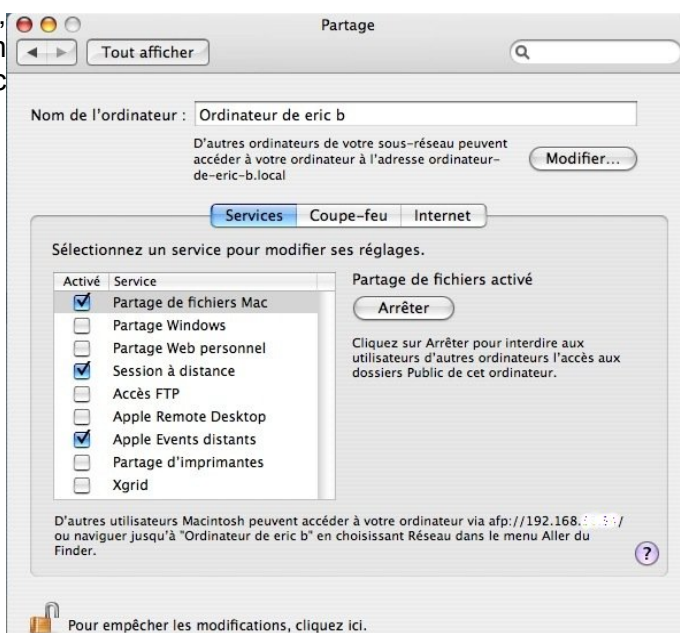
Partage

Tout afficher

Nom de l'ordinateur : Ordinateur de eric b

D'autres ordinateurs de votre sous-réseau peuvent accéder à votre ordinateur à l'adresse ordinateur-de-eric-b.local

Modifier...

Services | Coupe-feu | Internet

Sélectionnez un service pour modifier ses réglages.

| Activé | Service |
|---|---|
| ☑ | Partage de fichiers Mac |
| ☐ | Partage Windows |
| ☐ | Partage Web personnel |
| ☑ | Session à distance |
| ☐ | Accès FTP |
| ☐ | Apple Remote Desktop |
| ☑ | Apple Events distants |
| ☐ | Partage d'imprimantes |
| ☐ | Xgrid |

Partage de fichiers activé

Arrêter

Cliquez sur Arrêter pour interdire aux utilisateurs d'autres ordinateurs l'accès aux dossiers Public de cet ordinateur.

D'autres utilisateurs Macintosh peuvent accéder à votre ordinateur via afp://192.168.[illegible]/ ou naviguer jusqu'à "Ordinateur de eric b" en choisissant Réseau dans le menu Aller du Finder.

?

Pour empêcher les modifications, cliquez ici.